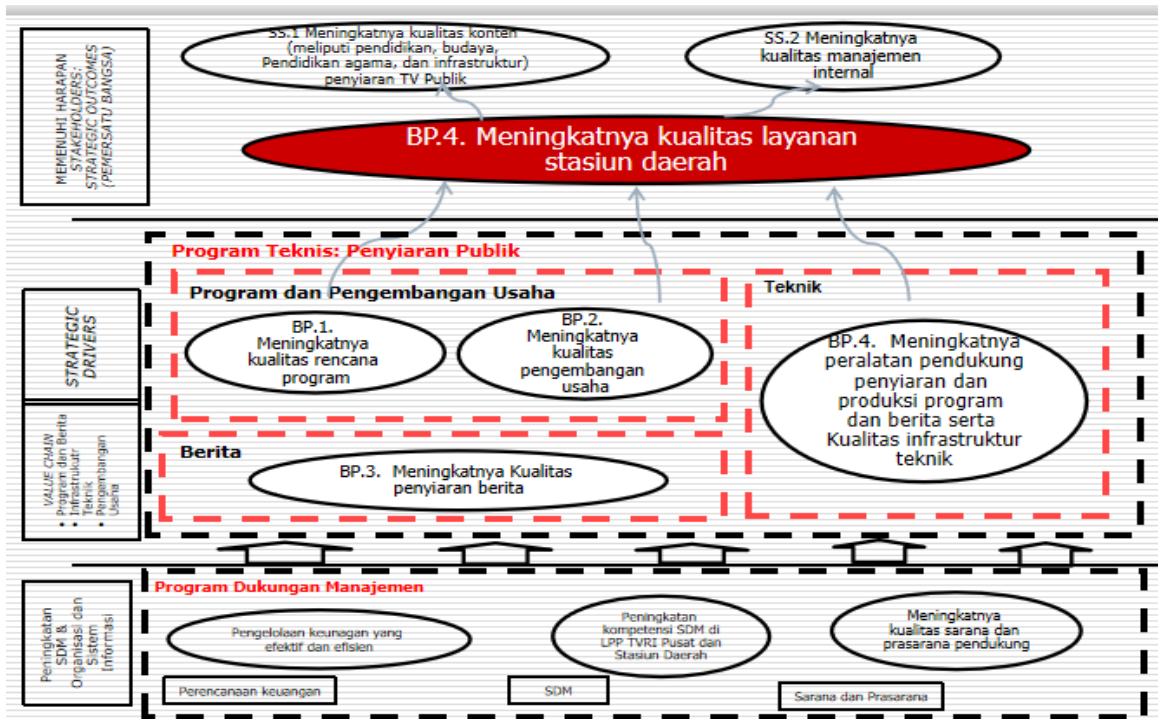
MEMENUHI HARAPAN STAKEHOLDERS: STRATEGIC OUTCOMES (PEMERSATU BANGSA)

SS.1 Meningkatnya kualitas konten (meliputi pendidikan, budaya, Pendidikan agama, dan infrastruktur) penyiaran TV Publik

SS.2 Meningkatnya kualitas manajemen internal

BP.4. Meningkatnya kualitas layanan stasiun daerah

STRATEGIC DRIVERS

Program Teknis: Penyiaran Publik

Program dan Pengembangan Usaha

BP.1. Meningkatnya kualitas rencana program

BP.2. Meningkatnya kualitas pengembangan usaha

Teknik

BP.4. Meningkatnya peralatan pendukung penyiaran dan produksi program dan berita serta Kualitas infrastruktur teknik

VALUE CHAIN
• Program dan Berita
• Infrastruktur Teknik
• Pengembangan Usaha

Berita

BP.3. Meningkatnya Kualitas penyiaran berita

Peningkatan SDM & Organisasi dan Sistem Informasi

Program Dukungan Manajemen

Pengelolaan keunangan yang efektif dan efisien

Peningkatan kompetensi SDM di LPP TVRI Pusat dan Stasiun Daerah

Meningkatnya kualitas sarana dan prasarana pendukung

Perencanaan keuangan

SDM

Sarana dan Prasarana